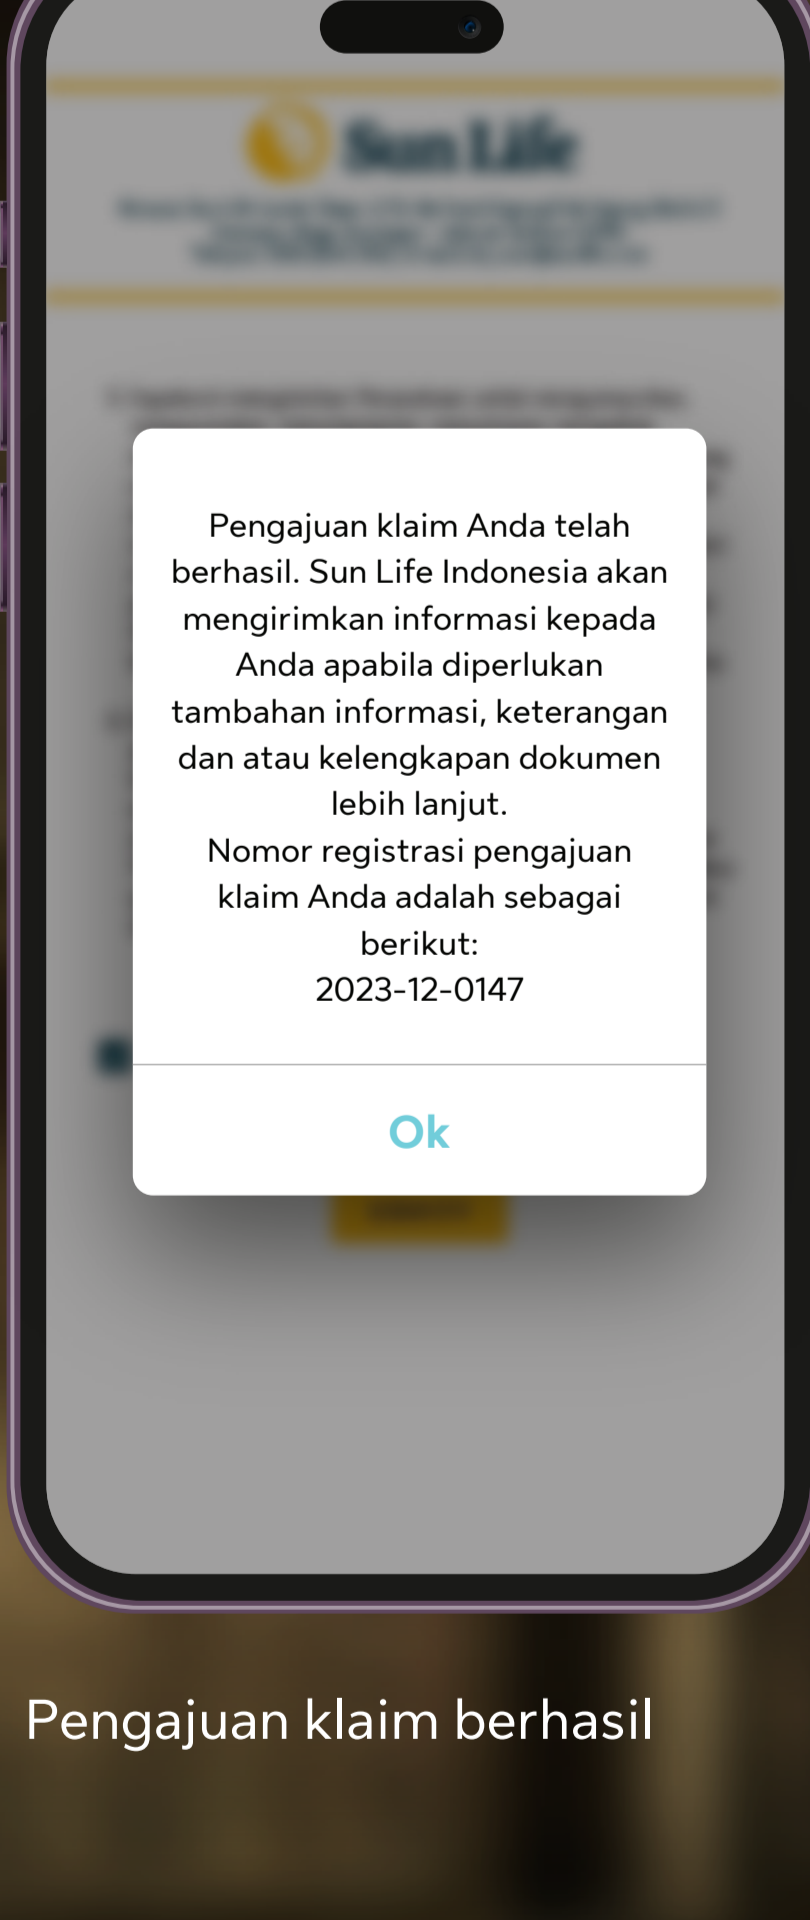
Sun Life

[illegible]

Pengajuan klaim Anda telah berhasil. Sun Life Indonesia akan mengirimkan informasi kepada Anda apabila diperlukan tambahan informasi, keterangan dan atau kelengkapan dokumen lebih lanjut.
Nomor registrasi pengajuan klaim Anda adalah sebagai berikut:
2023-12-0147

Ok

Pengajuan klaim berhasil